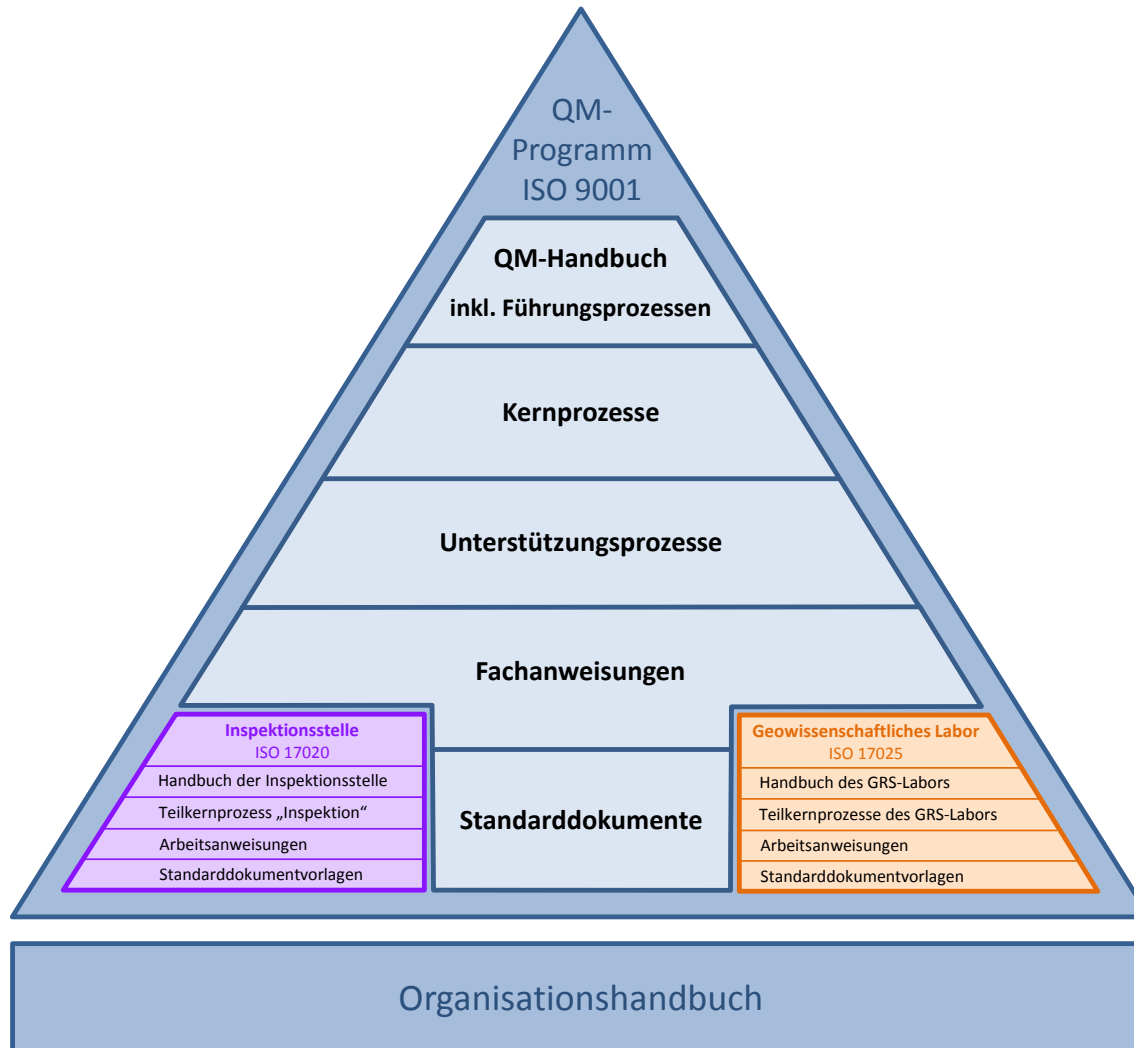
QM-
Programm
ISO 9001

QM-Handbuch
inkl. Führungsprozessen

Kernprozesse

Unterstützungsprozesse

Fachanweisungen

Inspektionsstelle
ISO 17020
Handbuch der Inspektionsstelle
Teilkernprozess „Inspektion“
Arbeitsanweisungen
Standarddokumentvorlagen

Standarddokumente

Geowissenschaftliches Labor
ISO 17025
Handbuch des GRS-Labors
Teilkernprozesse des GRS-Labors
Arbeitsanweisungen
Standarddokumentvorlagen

Organisationshandbuch